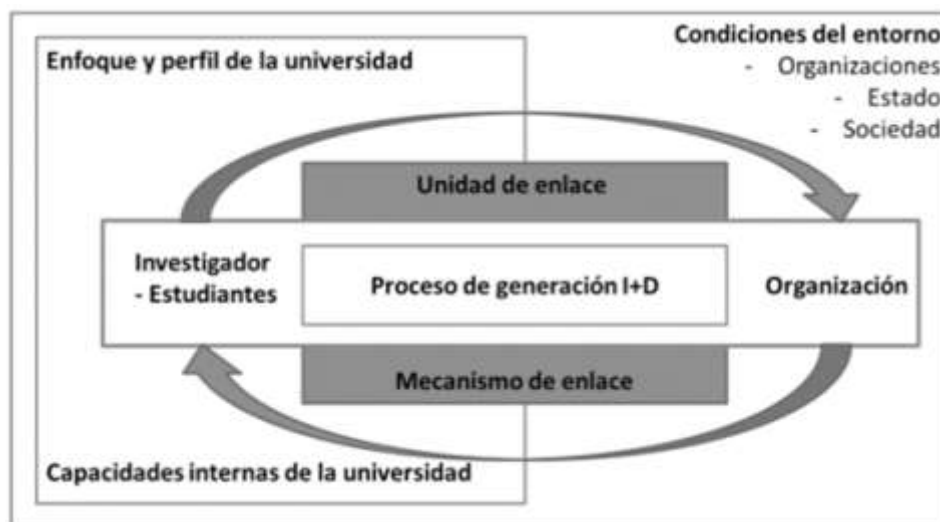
Enfoque y perfil de la universidad

Condiciones del entorno
- Organizaciones
- Estado
- Sociedad

Unidad de enlace

Investigador - Estudiantes

Proceso de generación I+D

Organización

Mecanismo de enlace

Capacidades internas de la universidad